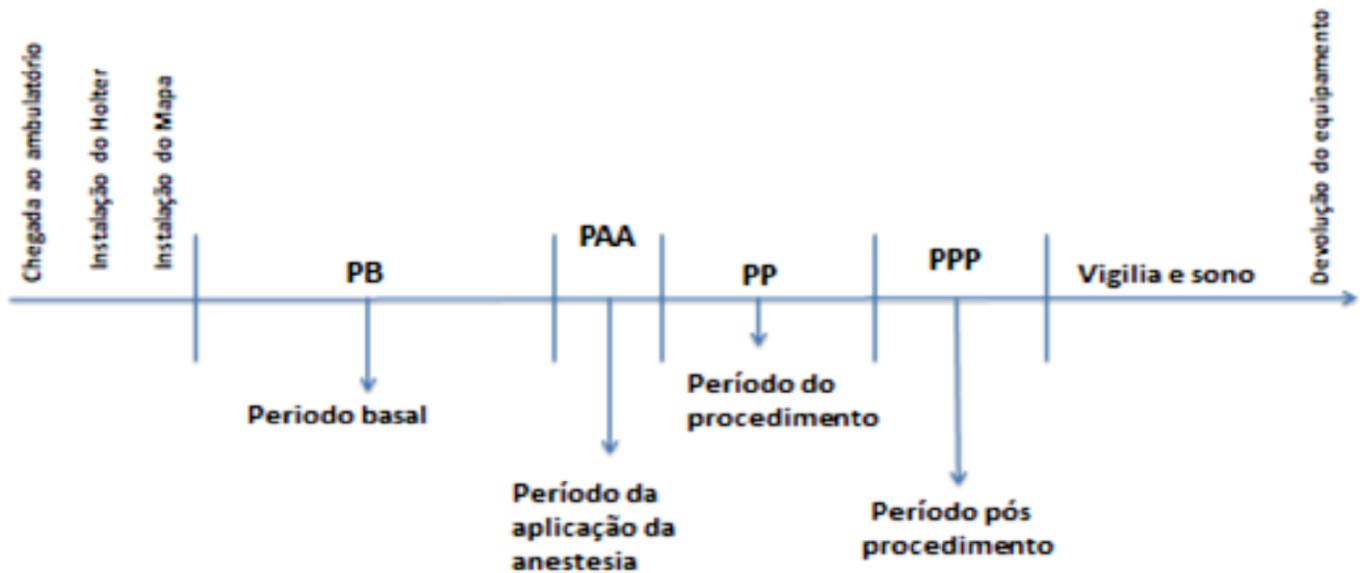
Chegada ao ambulatório

Instalação do Holter

Instalação do Mapa

PB

PAA

PP

PPP

Vigilia e sono

Devolução do equipamento

Periodo basal

Período da aplicação da anestesia

Período do procedimento

Período pós procedimento